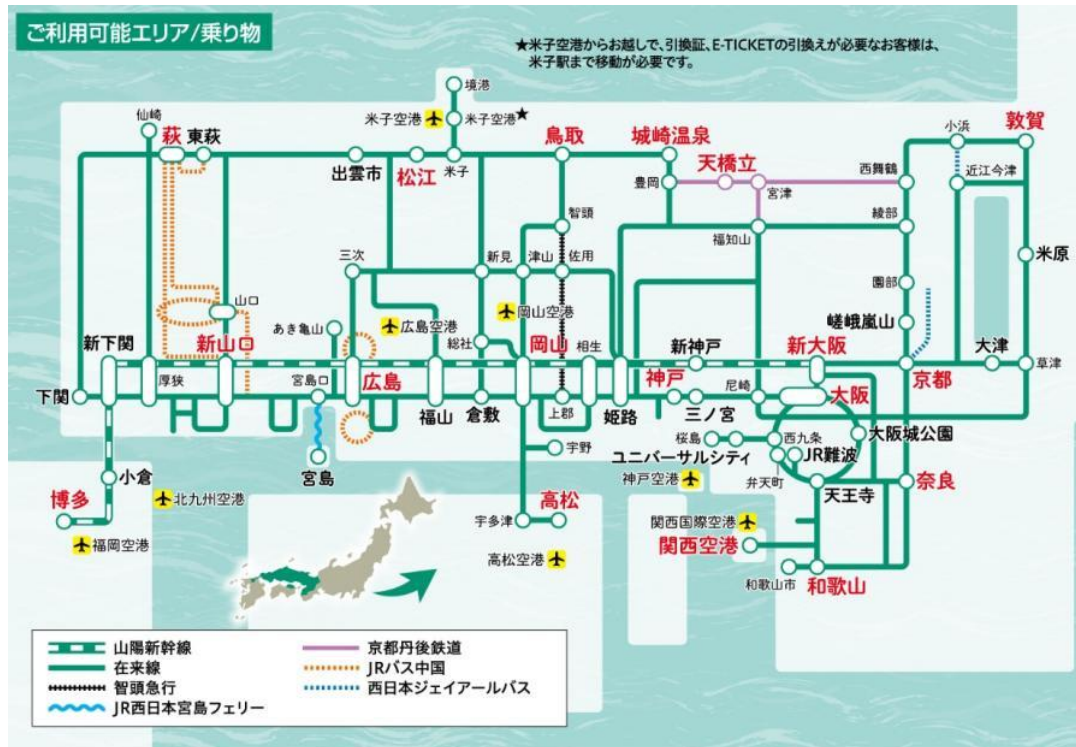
ご利用可能エリア/乗り物

★米子空港からお越しで、引換証、E-TICKETの引換えが必要なお客様は、米子駅まで移動が必要です。

境港
米子空港
米子空港★
仙崎
萩
東萩
出雲市
松江
米子
鳥取
城崎温泉
天橋立
豊岡
宮津
小浜
敦賀
西舞鶴
近江今津
綾部
福知山
智頭
三次
新見
津山
佐用
米原
園部
山口
岡山空港
広島空港
あき亀山
嵯峨嵐山
新下関
新山口
総社
岡山
相生
新神戸
新大阪
大津
草津
下関
厚狭
宮島口
広島
福山
倉敷
姫路
神戸
尼崎
大阪
京都
上郡
三ノ宮
宇野
桜島
西九条
大阪城公園
ユニバーサルシティ
JR難波
宮島
神戸空港
弁天町
小倉
天王寺
奈良
博多
北九州空港
高松
宇多津
関西国際空港
福岡空港
関西空港
高松空港
和歌山市
和歌山

山陽新幹線
在来線
智頭急行
JR西日本宮島フェリー
京都丹後鉄道
JRバス中国
西日本ジェイアールバス